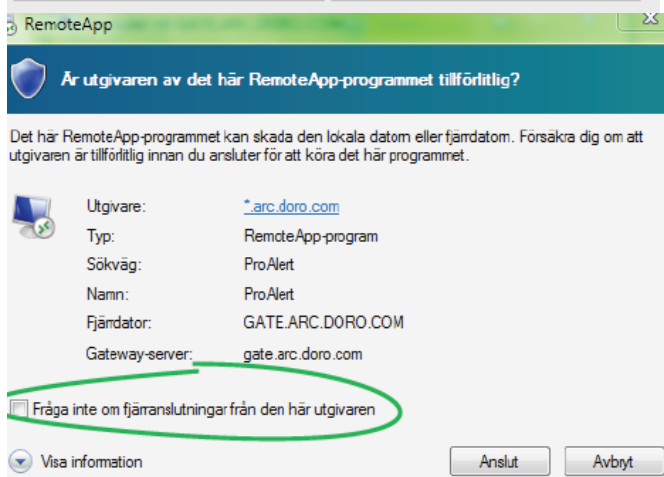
RemoteApp

Är utgivaren av det här RemoteApp-programmet tillförlitlig?

Det här RemoteApp-programmet kan skada den lokala datorn eller fjärrdatorn. Försäkra dig om att utgivaren är tillförlitlig innan du ansluter för att köra det här programmet.

| | |
|---|---|
| Utgivare: | *.arc.doro.com |
| Typ: | RemoteApp-program |
| Sökväg: | ProAlert |
| Namn: | ProAlert |
| Fjärrdator: | GATE.ARC.DORO.COM |
| Gateway-server: | gate.arc.doro.com |

Fråga inte om fjärranslutningar från den här utgivaren

Visa information

Anslut

Avbryt